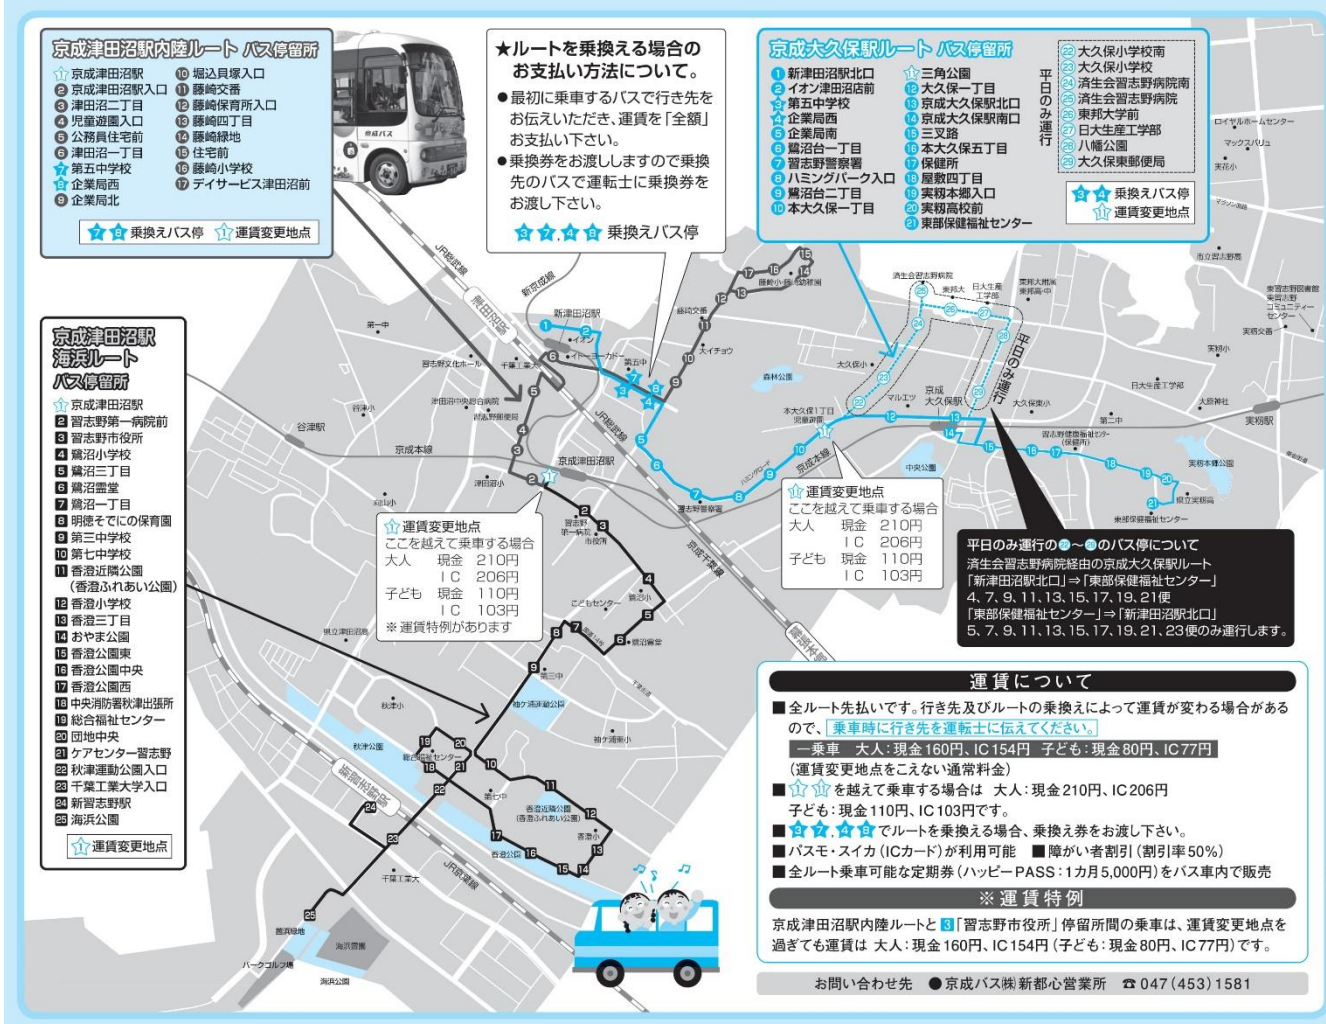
京成津田沼駅内陸ルート バス停留所
1 京成津田沼駅
2 京成津田沼駅入口
3 津田沼二丁目
4 児童遊園入口
5 公務員住宅前
6 津田沼一丁目
7 第五中学校
8 企業局西
9 企業局北
10 堀込貝塚入口
11 藤崎三番
12 藤崎保育所入口
13 藤崎四丁目
14 藤崎緑地
15 住宅前
16 藤崎小学校
17 デイサービス津田沼前
7 8 乗換えバス停 1 運賃変更地点

★ルートを乗換える場合の お支払い方法について。
●最初に乗車するバスで行き先をお伝えいただき、運賃を「全額」お支払い下さい。
●乗換券をお渡ししますので乗換先のバスで運転士に乗換券をお渡し下さい。
3 7, 4 8 乗換えバス停

京成大久保駅ルート バス停留所
1 新津田沼駅北口
2 イオン津田沼店前
3 第五中学校
4 企業局西
5 企業局南
6 鷺沼台一丁目
7 習志野警察署
8 ハミングパーク入口
9 鷺沼台二丁目
10 本大久保一丁目
11 三角公園
12 大久保一丁目
13 京成大久保駅北口
14 京成大久保駅南口
15 三叉路
16 本大久保五丁目
17 保健所
18 屋敷四丁目
19 実籾本郷入口
20 実籾高校前
21 東部保健福祉センター
平日のみ運行
22 大久保小学校南
23 大久保小学校
24 済生会習志野病院南
25 済生会習志野病院
26 東邦大学前
27 日大生産工学部
28 八幡公園
29 大久保東郵便局
3 4 乗換えバス停
11 運賃変更地点

京成津田沼駅 海浜ルート バス停留所
1 京成津田沼駅
2 習志野第一病院前
3 習志野市役所
4 鷺沼小学校
5 鷺沼三丁目
6 鷺沼霊堂
7 鷺沼一丁目
8 明徳そでにの保育園
9 第三中学校
10 第七中学校
11 香澄近隣公園（香澄ふれあい公園）
12 香澄小学校
13 香澄三丁目
14 おやま公園
15 香澄公園東
16 香澄公園中央
17 香澄公園西
18 中央消防署秋津出張所
19 総合福祉センター
20 団地中央
21 ケアセンター習志野
22 秋津運動公園入口
23 千葉工業大学入口
24 新習志野駅
25 海浜公園
1 運賃変更地点

運賃変更地点
ここを越えて乗車する場合
大人 現金 210円
IC 206円
子ども 現金 110円
IC 103円
※運賃特例があります

運賃変更地点
ここを越えて乗車する場合
大人 現金 210円
IC 206円
子ども 現金 110円
IC 103円

平日のみ運行の22～29のバス停について
済生会習志野病院経由の京成大久保駅ルート
「新津田沼駅北口」⇒「東部保健福祉センター」
4、7、9、11、13、15、17、19、21便
「東部保健福祉センター」⇒「新津田沼駅北口」
5、7、9、11、13、15、17、19、21、23便のみ運行します。

平日のみ運行

運賃について
■全ルート先払いです。行き先及びルートの乗換えによって運賃が変わる場合がありますので、乗車時に行き先を運転士に伝えてください。
一乗車 大人：現金160円、IC154円 子ども：現金80円、IC77円
（運賃変更地点をこえない通常料金）
■ 1 11 を越えて乗車する場合は 大人：現金210円、IC206円
子ども：現金110円、IC103円です。
■ 3 7, 4 8 でルートを乗換える場合、乗換券をお渡し下さい。
■パスモ・スイカ（ICカード）が利用可能 ■障がい者割引（割引率50%）
■全ルート乗車可能な定期券（ハッピーPASS：1カ月5,000円）をバス車内で販売
※運賃特例
京成津田沼駅内陸ルートと3「習志野市役所」停留所間の乗車は、運賃変更地点を過ぎても運賃は 大人：現金160円、IC154円（子ども：現金80円、IC77円）です。

お問い合わせ先 ●京成バス㈱新都心営業所 ☎047（453）1581

JR総武線 新京成線 京成本線 京成千葉線 京葉線 東関東自動車道 JR京葉線 谷津駅 京成津田沼駅 新津田沼駅 実籾駅 京成大久保 森林公園 中央公園 秋津公園 香澄公園 海浜公園 千葉工業大学 第一中 第三中 第二中 第五中 東邦大 日本大生産工学部 済生会習志野病院 パークゴルフ場 海浜霞園 秋津小 香澄小 袖ケ浦東小 大久保小 実籾小 イトーヨーカドー マルエツ イオン スイチョウ 習志野市役所 こどもセンター 鷺沼霊堂 習志野文化ホール 津田沼中央総合病院 京成バス